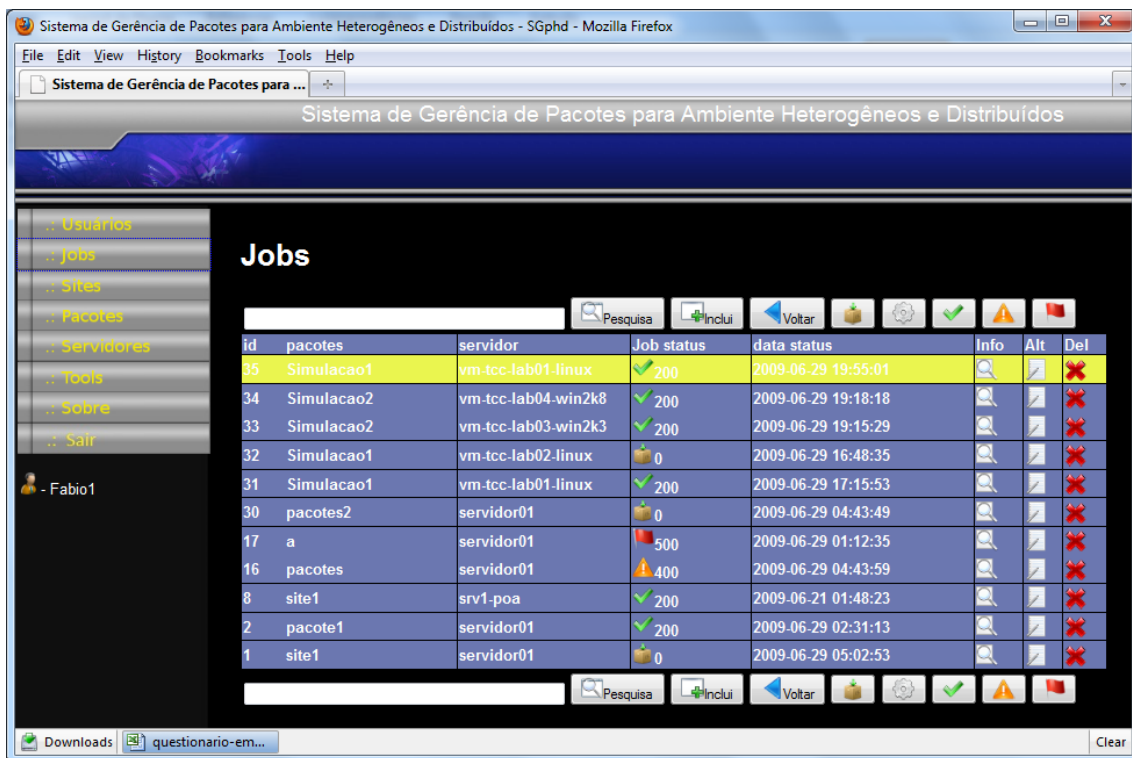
Sistema de Gerência de Pacotes para Ambiente Heterogêneos e Distribuídos - SGphd - Mozilla Firefox

File Edit View History Bookmarks Tools Help

Sistema de Gerência de Pacotes para ...

Sistema de Gerência de Pacotes para Ambiente Heterogêneos e Distribuídos

.: Usuários
.: Jobs
.: Sites
.: Pacotes
.: Servidores
.: Tools
.: Sobre
.: Sair

- Fabio1

Jobs

Pesquisa Inclui Voltar

| id | pacotes | servidor | Job status | data status | Info | Alt | Del |
|---|---|---|---|---|---|---|---|
| 35 | Simulacao1 | vm-tcc-lab01-linux | 200 | 2009-06-29 19:55:01 | | | |
| 34 | Simulacao2 | vm-tcc-lab04-win2k8 | 200 | 2009-06-29 19:18:18 | | | |
| 33 | Simulacao2 | vm-tcc-lab03-win2k3 | 200 | 2009-06-29 19:15:29 | | | |
| 32 | Simulacao1 | vm-tcc-lab02-linux | 0 | 2009-06-29 16:48:35 | | | |
| 31 | Simulacao1 | vm-tcc-lab01-linux | 200 | 2009-06-29 17:15:53 | | | |
| 30 | pacotes2 | servidor01 | 0 | 2009-06-29 04:43:49 | | | |
| 17 | a | servidor01 | 500 | 2009-06-29 01:12:35 | | | |
| 16 | pacotes | servidor01 | 400 | 2009-06-29 04:43:59 | | | |
| 8 | site1 | srv1-poa | 200 | 2009-06-21 01:48:23 | | | |
| 2 | pacote1 | servidor01 | 200 | 2009-06-29 02:31:13 | | | |
| 1 | site1 | servidor01 | 0 | 2009-06-29 05:02:53 | | | |

Pesquisa Inclui Voltar

Downloads questionario-em... Clear